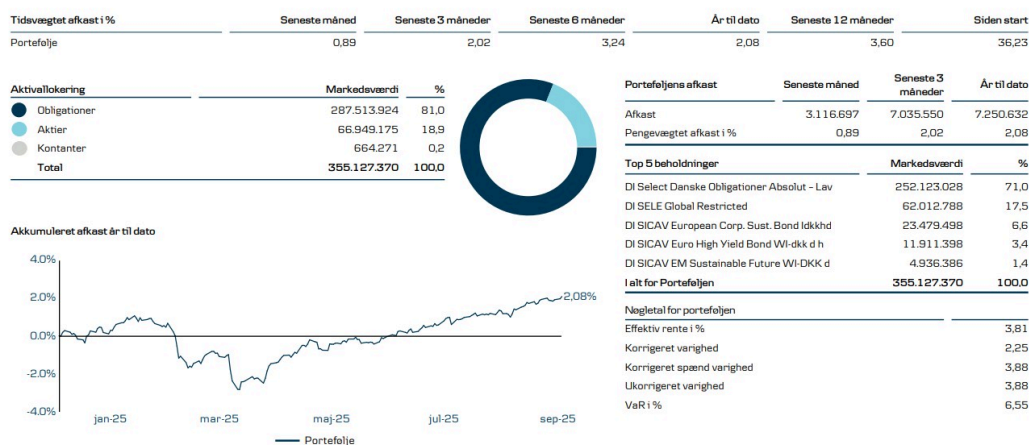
| Tidsvægtet afkast i % | Seneste måned | Seneste 3 måneder | Seneste 6 måneder | År til dato | Seneste 12 måneder | Siden start |
|---|---|---|---|---|---|---|
| Portefølje | 0,89 | 2,02 | 3,24 | 2,08 | 3,60 | 36,23 |

| Aktivallokering | Markedsværdi | % |
|---|---|---|
| Obligationer | 287.513.924 | 81,0 |
| Aktier | 66.949.175 | 18,9 |
| Kontanter | 664.271 | 0,2 |
| Total | 355.127.370 | 100,0 |

| Porteføljens afkast | Seneste måned | Seneste 3 måneder | År til dato |
|---|---|---|---|
| Afkast | 3.116.697 | 7.035.550 | 7.250.632 |
| Pengevægtet afkast i % | 0,89 | 2,02 | 2,08 |

| Top 5 beholdninger | Markedsværdi | % |
|---|---|---|
| DI Select Danske Obligationer Absolut - Lav | 252.123.028 | 71,0 |
| DI SELE Global Restricted | 62.012.788 | 17,5 |
| DI SICAV European Corp. Sust. Bond Idkkhd | 23.479.498 | 6,6 |
| DI SICAV Euro High Yield Bond WI-dkk d h | 11.911.398 | 3,4 |
| DI SICAV EM Sustainable Future WI-DKK d | 4.936.386 | 1,4 |
| I alt for Porteføljen | 355.127.370 | 100,0 |

| Nøgletal for porteføljen | |
|---|---|
| Effektiv rente i % | 3,81 |
| Korrigeret varighed | 2,25 |
| Korrigeret spænd varighed | 3,88 |
| Ukorrigeret varighed | 3,88 |
| VaR i % | 6,55 |

Akkumuleret afkast år til dato

4,0%
2,0%
0,0%
-2,0%
-4,0%
2,08%
jan-25
mar-25
maj-25
jul-25
sep-25
Portefølje